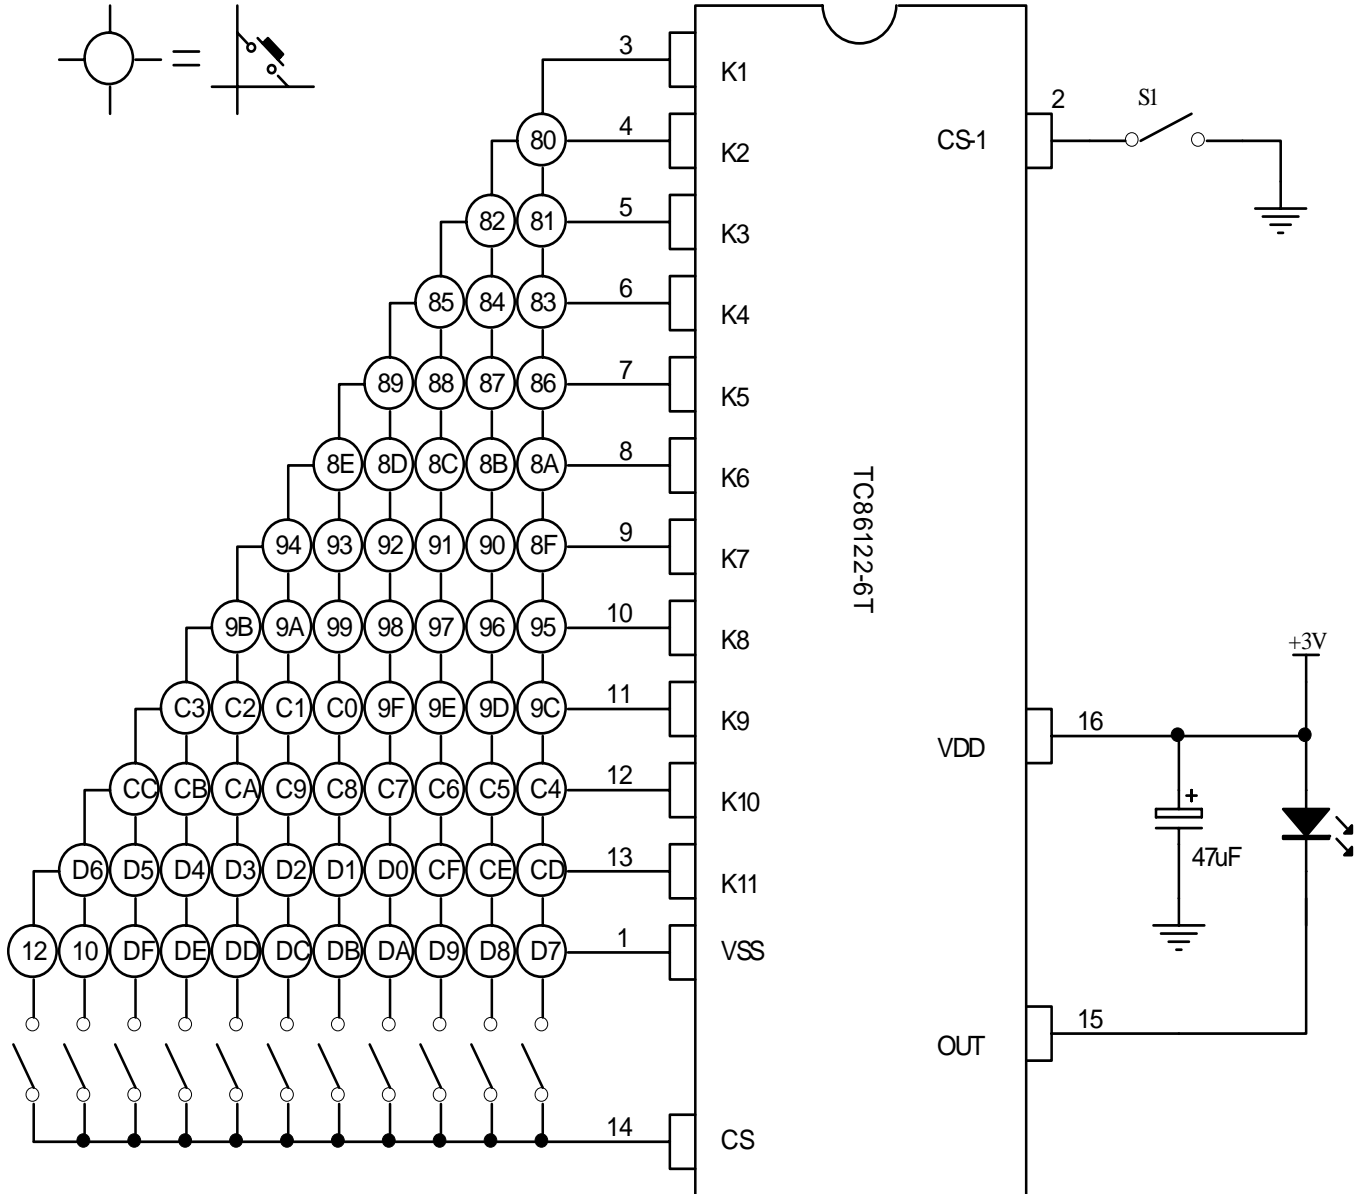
=

3 K1
80 4 K2
82 81 5 K3
85 84 83 6 K4
89 88 87 86 7 K5
8E 8D 8C 8B 8A 8 K6
94 93 92 91 90 8F 9 K7
9B 9A 99 98 97 96 95 10 K8
C3 C2 C1 C0 9F 9E 9D 9C 11 K9
CC CB CA C9 C8 C7 C6 C5 C4 12 K10
D6 D5 D4 D3 D2 D1 D0 CF CE CD 13 K11
12 10 DF DE DD DC DB DA D9 D8 D7 1 VSS
14 CS

TC86122-6T

2 CS-1 S1

+3V
16 VDD
47uF
15 OUT